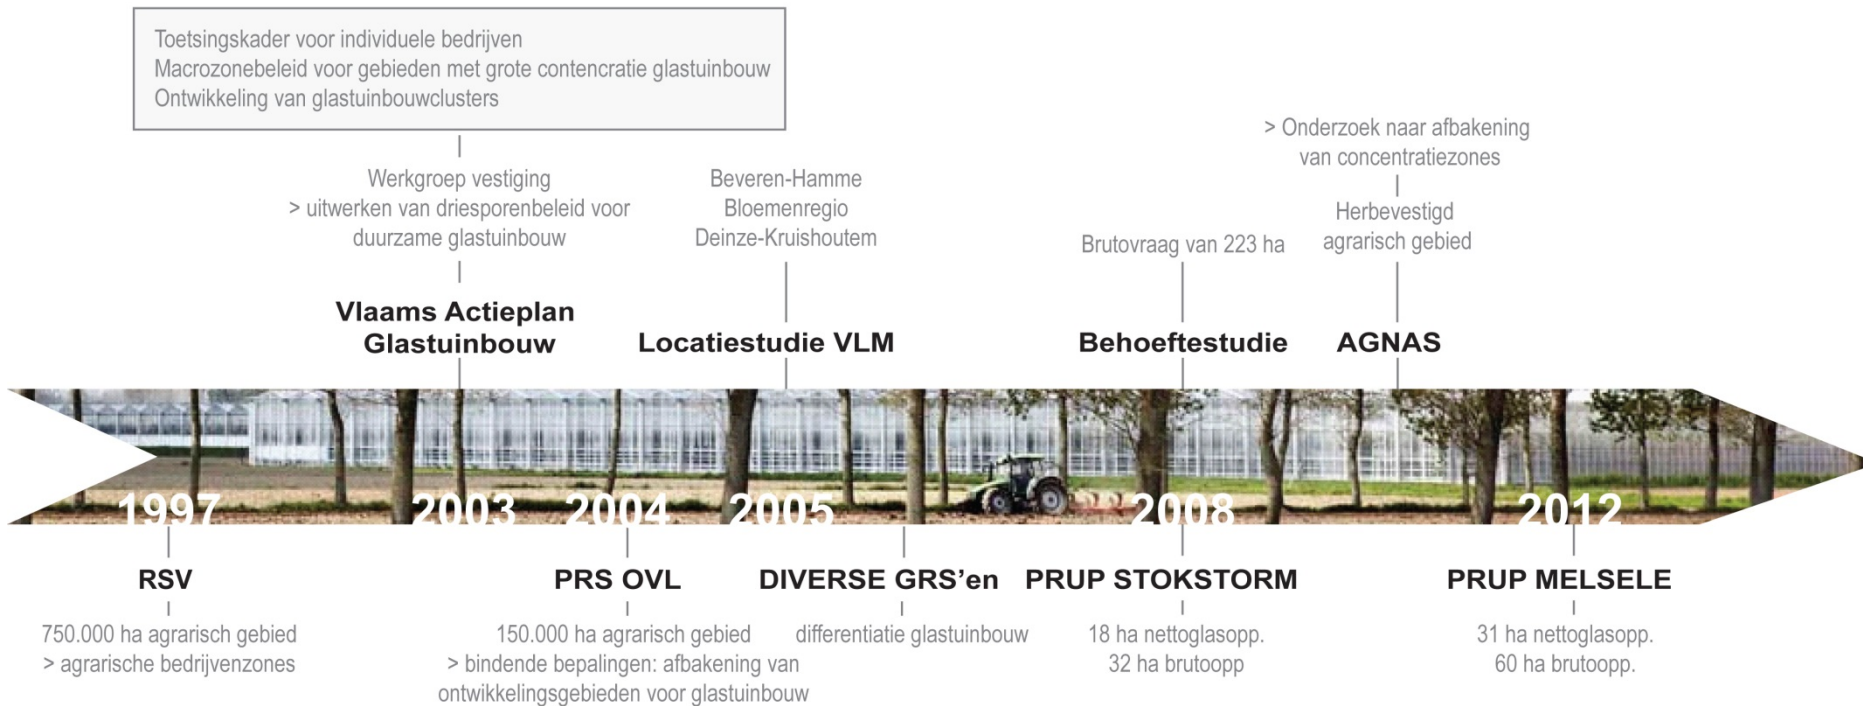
Toetsingskader voor individuele bedrijven
Macrozonebeleid voor gebieden met grote contencratie glastuinbouw
Ontwikkeling van glastuinbouwclusters

Werkgroep vestiging
> uitwerken van driesporenbeleid voor duurzame glastuinbouw

Vlaams Actieplan Glastuinbouw

Beveren-Hamme
Bloemenregio
Deinze-Kruishoutem

Locatiestudie VLM

Brutovraag van 223 ha

Behoeftestudie

> Onderzoek naar afbakening van concentratiezones

Herbevestigd agrarisch gebied

AGNAS

1997 2003 2004 2005 2008 2012

RSV
750.000 ha agrarisch gebied
> agrarische bedrijvenzones

PRS OVL
150.000 ha agrarisch gebied
> bindende bepalingen: afbakening van ontwikkelingsgebieden voor glastuinbouw

DIVERSE GRS'en
differentiatie glastuinbouw

PRUP STOKSTORM
18 ha nettoglasopp.
32 ha brutoopp

PRUP MELSELE
31 ha nettoglasopp.
60 ha brutoopp.